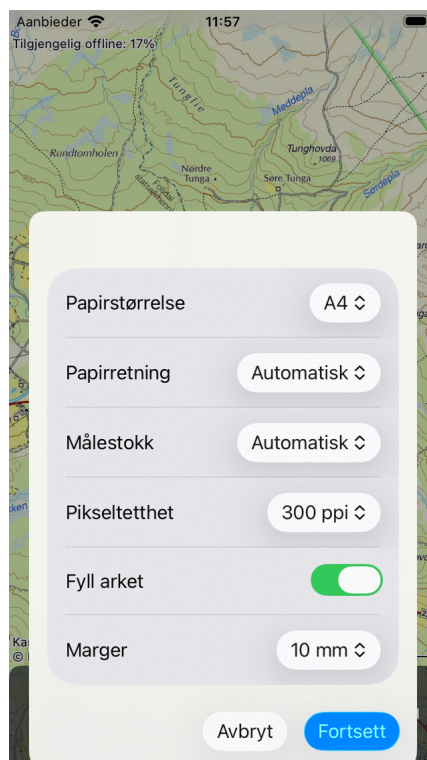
Aanbieder 11:57
Tilgjengelig offline: 17%

Tunglie
Meddøla
Rundtomholen
Nordre Tunga
Søre Tunga
Tunghovda 1069
Sørdøla

Papirstørrelse A4
Papirretning Automatisk
Målestokk Automatisk
Pikseltetthet 300 ppi
Fyll arket
Marger 10 mm

Avbryt
Fortsett